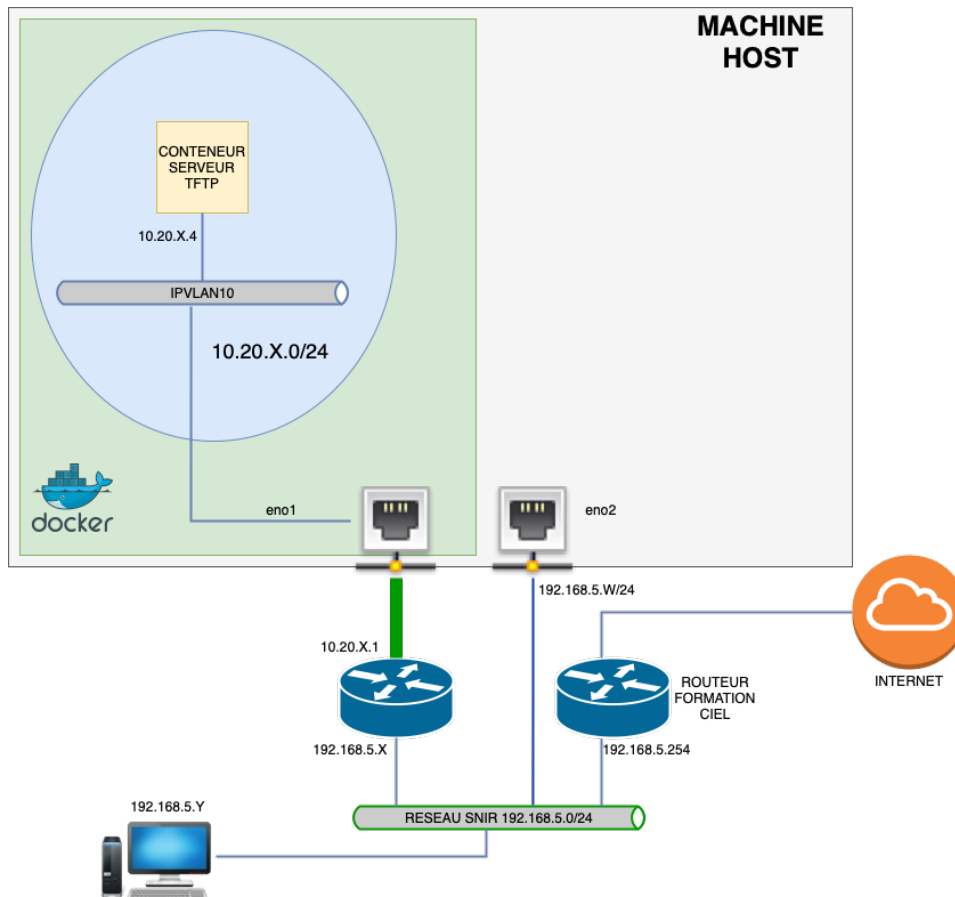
MACHINE HOST

CONTENEUR SERVEUR TFTP

10.20.X.4

IPVLAN10

10.20.X.0/24

docker

eno1

eno2

192.168.5.W/24

10.20.X.1

ROUTEUR FORMATION CIEL

INTERNET

192.168.5.X

192.168.5.254

192.168.5.Y

RESEAU SNIR 192.168.5.0/24